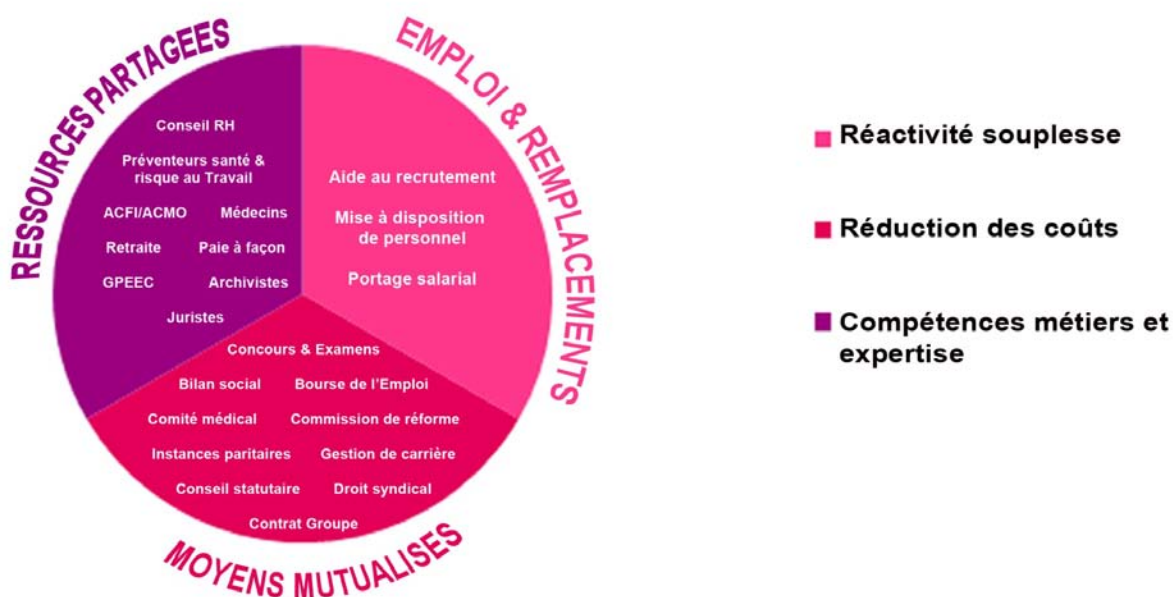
RESSOURCES PARTAGEES

Conseil RH

Préventeurs santé & risque au Travail

ACFI/ACMO

Médecins

Retraite

Paie à façon

GPEEC

Archivistes

Juristes

EMPLOI & REMPLACEMENTS

Aide au recrutement

Mise à disposition de personnel

Portage salarial

Concours & Examens

Bilan social

Bourse de l'Emploi

Comité médical

Commission de réforme

Instances paritaires

Gestion de carrière

Conseil statutaire

Droit syndical

Contrat Groupe

MOYENS MUTUALISES

Réactivité souplesse

Réduction des coûts

Compétences métiers et expertise